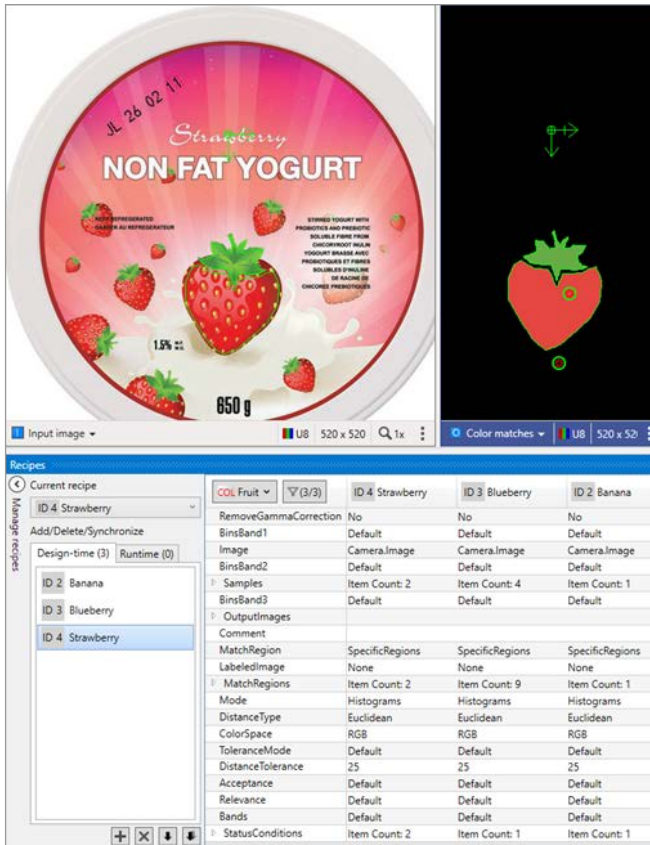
JL 26 02 11

Strawberry
NON FAT YOGURT

KEEP REFRIGERATED
GARDER AU REFRIGERATEUR

STIRRED YOGURT WITH PROBIOTICS AND PREBIOTIC SOLUBLE FIBRE FROM CHICORYROOT INULIN YOGOURT BRASSE AVEC PROBIOTIQUES ET FIBRES SOLUBLES D'INULINE DE RACINE DE CHICOREE PREBIOTIQUES

1.5% M.F. M.G.

650 g

Input image ▾ | U8 | 520 x 520 | 1x

Color matches ▾ | U8 | 520 x 52

Recipes

Current recipe
ID 4 Strawberry
Add/Delete/Synchronize
Design-time (3) | Runtime (0)
ID 2 Banana
ID 3 Blueberry
ID 4 Strawberry

Manage recipes

COL Fruit ▾ | (3/3)

| | ID 4 Strawberry | ID 3 Blueberry | ID 2 Banana |
|---|---|---|---|
| RemoveGammaCorrection | No | No | No |
| BinsBand1 | Default | Default | Default |
| Image | Camera.Image | Camera.Image | Camera.Image |
| BinsBand2 | Default | Default | Default |
| Samples | Item Count: 2 | Item Count: 4 | Item Count: 1 |
| BinsBand3 | Default | Default | Default |
| OutputImages | | | |
| Comment | | | |
| MatchRegion | SpecificRegions | SpecificRegions | SpecificRegions |
| LabeledImage | None | None | None |
| MatchRegions | Item Count: 2 | Item Count: 9 | Item Count: 1 |
| Mode | Histograms | Histograms | Histograms |
| DistanceType | Euclidean | Euclidean | Euclidean |
| ColorSpace | RGB | RGB | RGB |
| ToleranceMode | Default | Default | Default |
| DistanceTolerance | 25 | 25 | 25 |
| Acceptance | Default | Default | Default |
| Relevance | Default | Default | Default |
| Bands | Default | Default | Default |
| StatusConditions | Item Count: 2 | Item Count: 1 | Item Count: 1 |